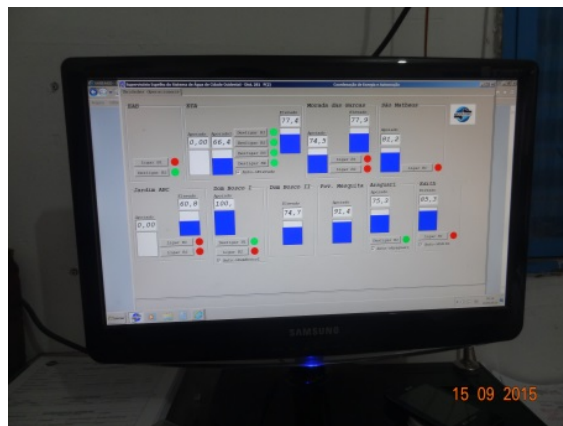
EAT

ETA

Morada das Aroeiras

São Matheus

0,00

66,4

77,4

74,5

77,9

81,2

Jardim ABC

Dom Bosco I

Dom Bosco II

Pov. Margaida

Anagusil

Rancho

0,00

60,0

100,

74,7

92,4

75,3

85,7

SAMSUNG

15 09 2015